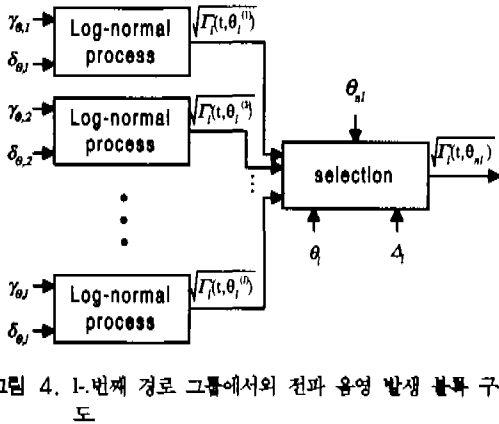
$\gamma_{\theta,1}$
$\delta_{\theta,1}$
Log-normal process
$\sqrt{\Gamma_l(t,\theta_l^{(1)})}$

$\gamma_{\theta,2}$
$\delta_{\theta,2}$
Log-normal process
$\sqrt{\Gamma_l(t,\theta_l^{(2)})}$

$\gamma_{\theta,J}$
$\delta_{\theta,J}$
Log-normal process
$\sqrt{\Gamma_l(t,\theta_l^{(J)})}$

$\theta_{sl}$
selection
$\sqrt{\Gamma_l(t,\theta_{sl})}$
$\theta_l$
$A_l$

그림 4. l-번째 경로 그룹에서의 전파 음영 발생 블록 구도